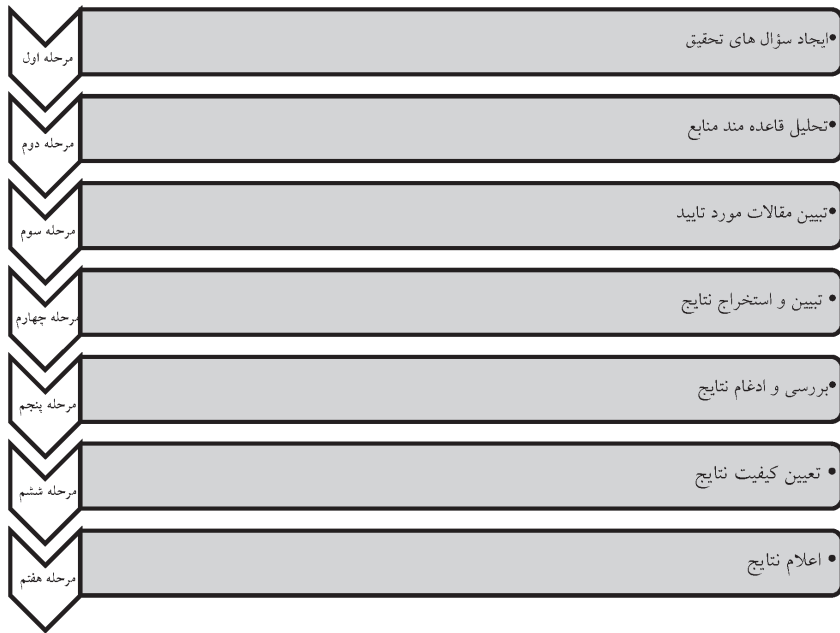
مرحله اول
•ایجاد سؤال های تحقیق

مرحله دوم
•تحلیل قاعده مند منابع

مرحله سوم
•تبیین مقالات مورد تایید

مرحله چهارم
• تبیین و استخراج نتایج

مرحله پنجم
•بررسی و ادغام نتایج

مرحله ششم
• تعیین کیفیت نتایج

مرحله هفتم
• اعلام نتایج